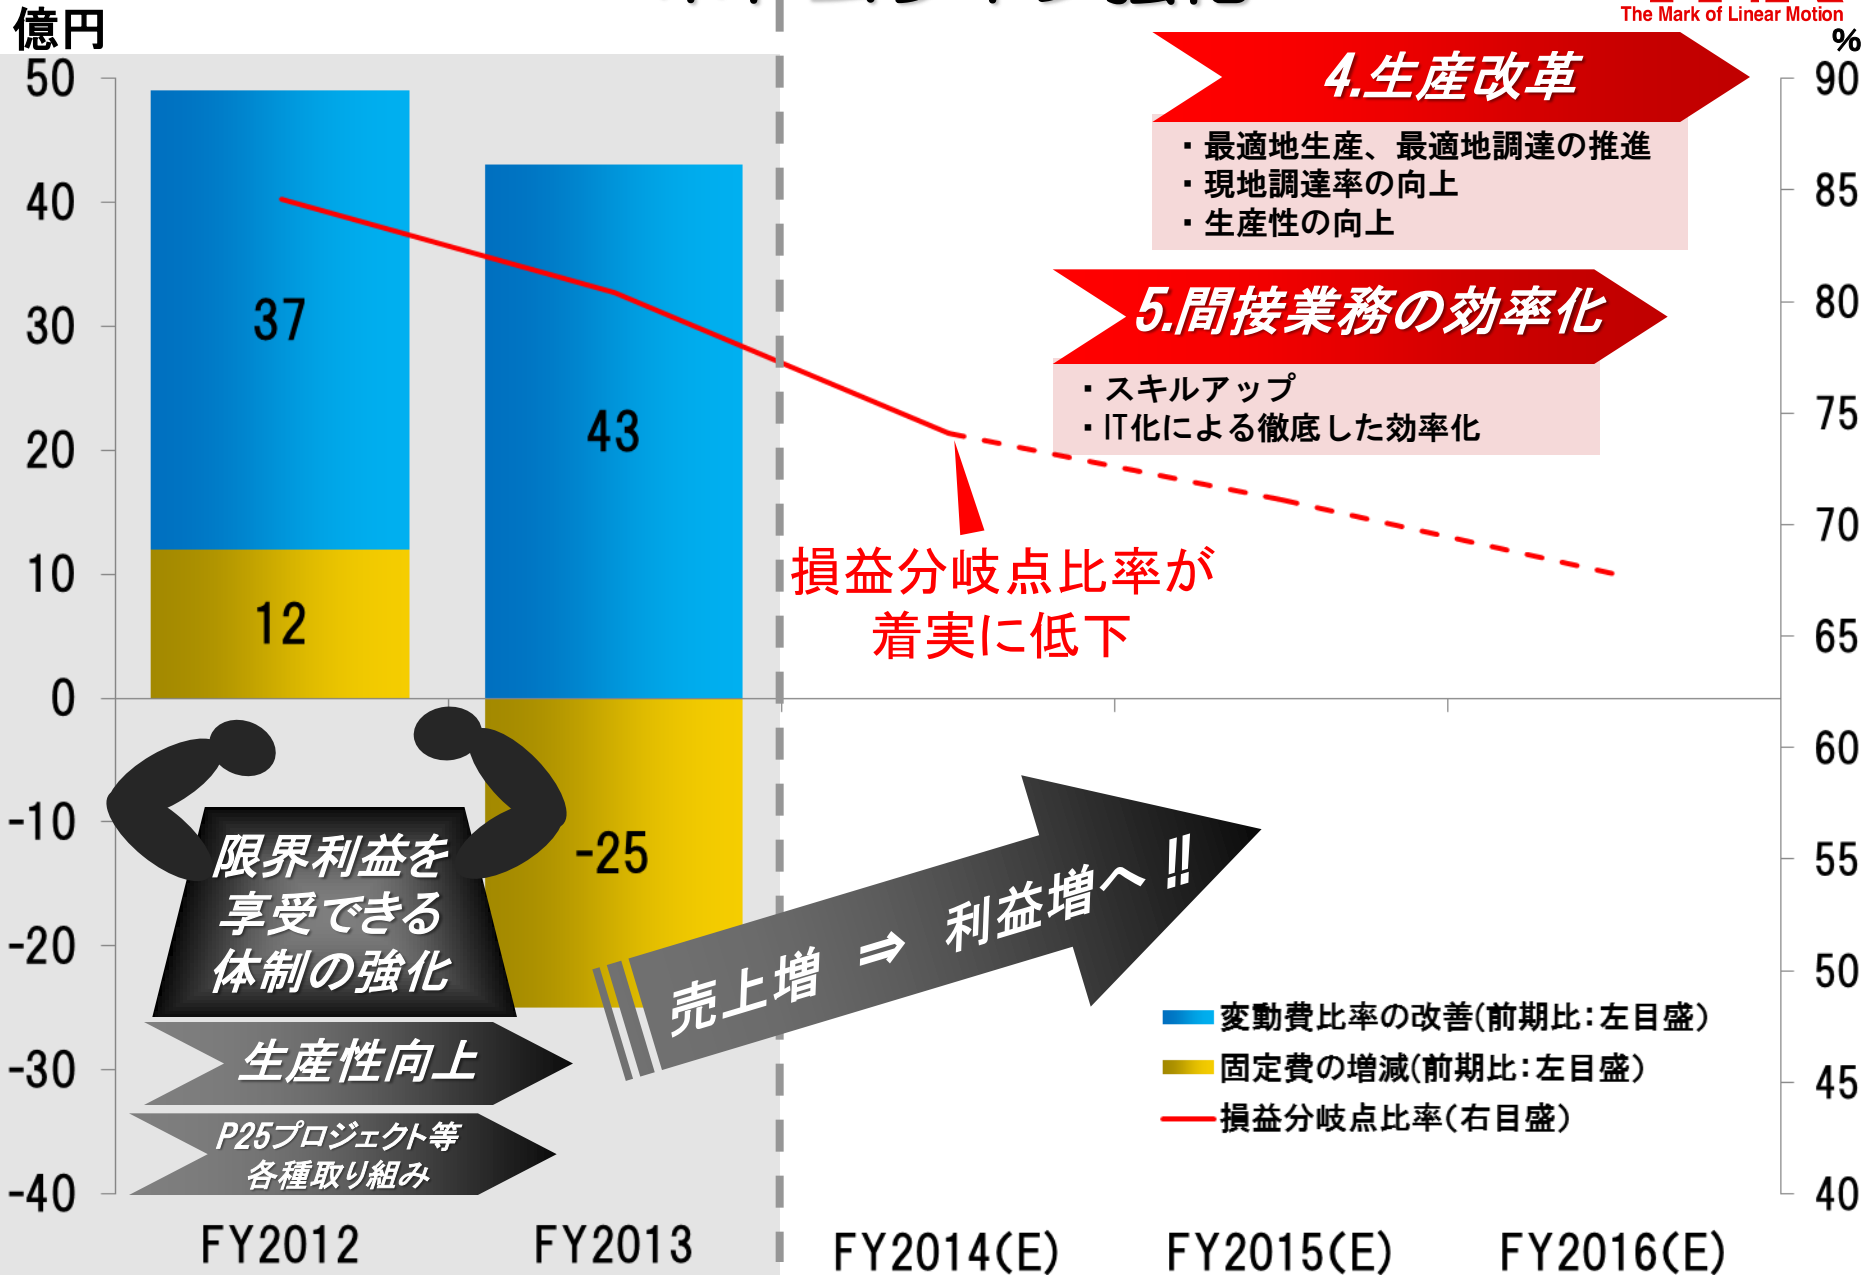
億円

The Mark of Linear Motion

%

50
40
30
20
10
0
-10
-20
-30
-40

90
85
80
75
70
65
60
55
50
45
40

37
12
43
-25

4.生産改革
・最適地生産、最適地調達の推進
・現地調達率の向上
・生産性の向上

5.間接業務の効率化
・スキルアップ
・IT化による徹底した効率化

損益分岐点比率が
着実に低下

限界利益を
享受できる
体制の強化

生産性向上

P25プロジェクト等
各種取り組み

売上増 ⇒ 利益増へ!!

変動費比率の改善(前期比:左目盛)
固定費の増減(前期比:左目盛)
損益分岐点比率(右目盛)

FY2012
FY2013
FY2014(E)
FY2015(E)
FY2016(E)